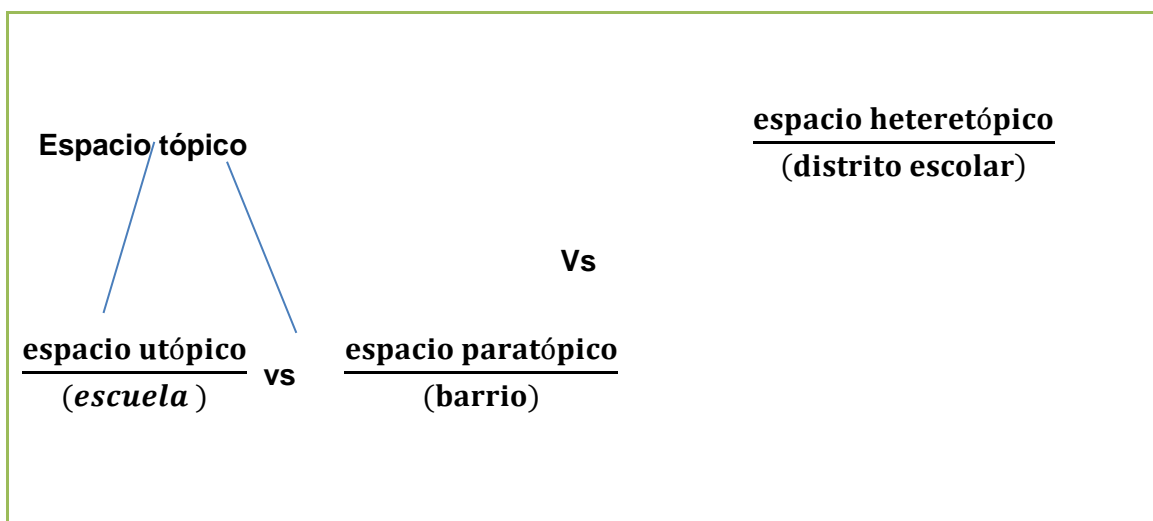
Espacio tópico

$\frac{\textbf{espacio heteretópico}}{(\textbf{distrito escolar})}$

Vs

$\frac{\textbf{espacio utópico}}{(\boldsymbol{escuela})}$ vs $\frac{\textbf{espacio paratópico}}{(\textbf{barrio})}$